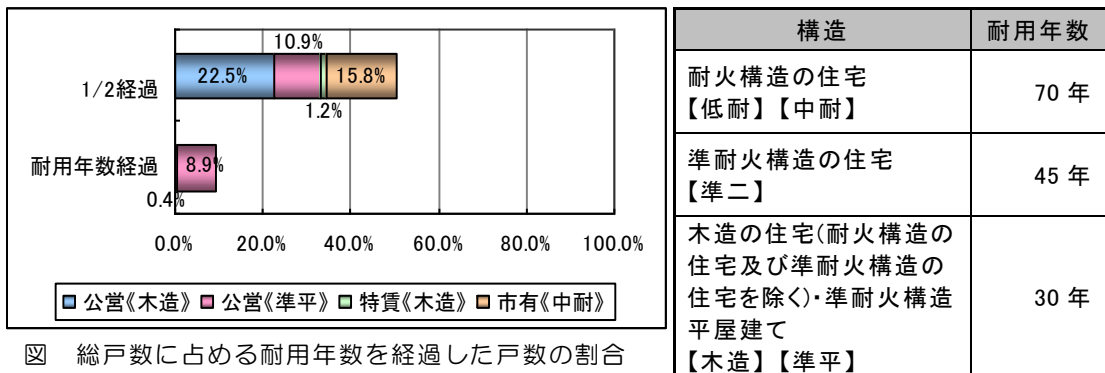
10.9%

1/2経過 22.5% 15.8%

1.2%

耐用年数経過 8.9%

0.4%

0.0% 20.0% 40.0% 60.0% 80.0% 100.0%

□ 公営《木造》 □ 公営《準平》 □ 特賃《木造》 □ 市有《中耐》

図 総戸数に占める耐用年数を経過した戸数の割合

| 構造 | 耐用年数 |
|---|---|
| 耐火構造の住宅<br>【低耐】【中耐】 | 70 年 |
| 準耐火構造の住宅<br>【準二】 | 45 年 |
| 木造の住宅(耐火構造の住宅及び準耐火構造の住宅を除く)・準耐火構造平屋建て<br>【木造】【準平】 | 30 年 |